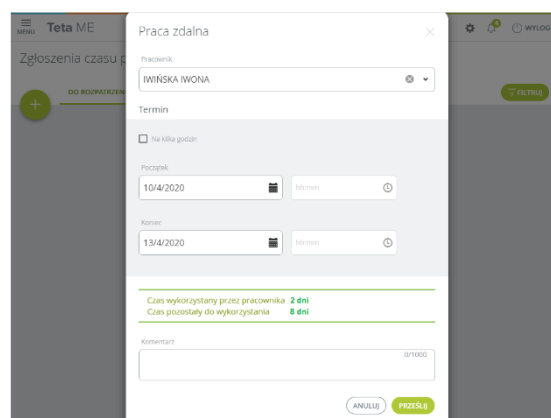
MENU Teta ME

WYLOG

Zgłoszenia czasu p

DO ROZPATRZENI

FILTRUJ

Praca zdalna

Pracownik

IWIŃSKA IWONA

Termin

Na kilka godzin

Początek

10/4/2020

hh:mm

Koniec

13/4/2020

hh:mm

Czas wykorzystany przez pracownika 2 dni
Czas pozostały do wykorzystania 8 dni

Komentarz

0/1000

ANULUJ PRZEŚLIJ